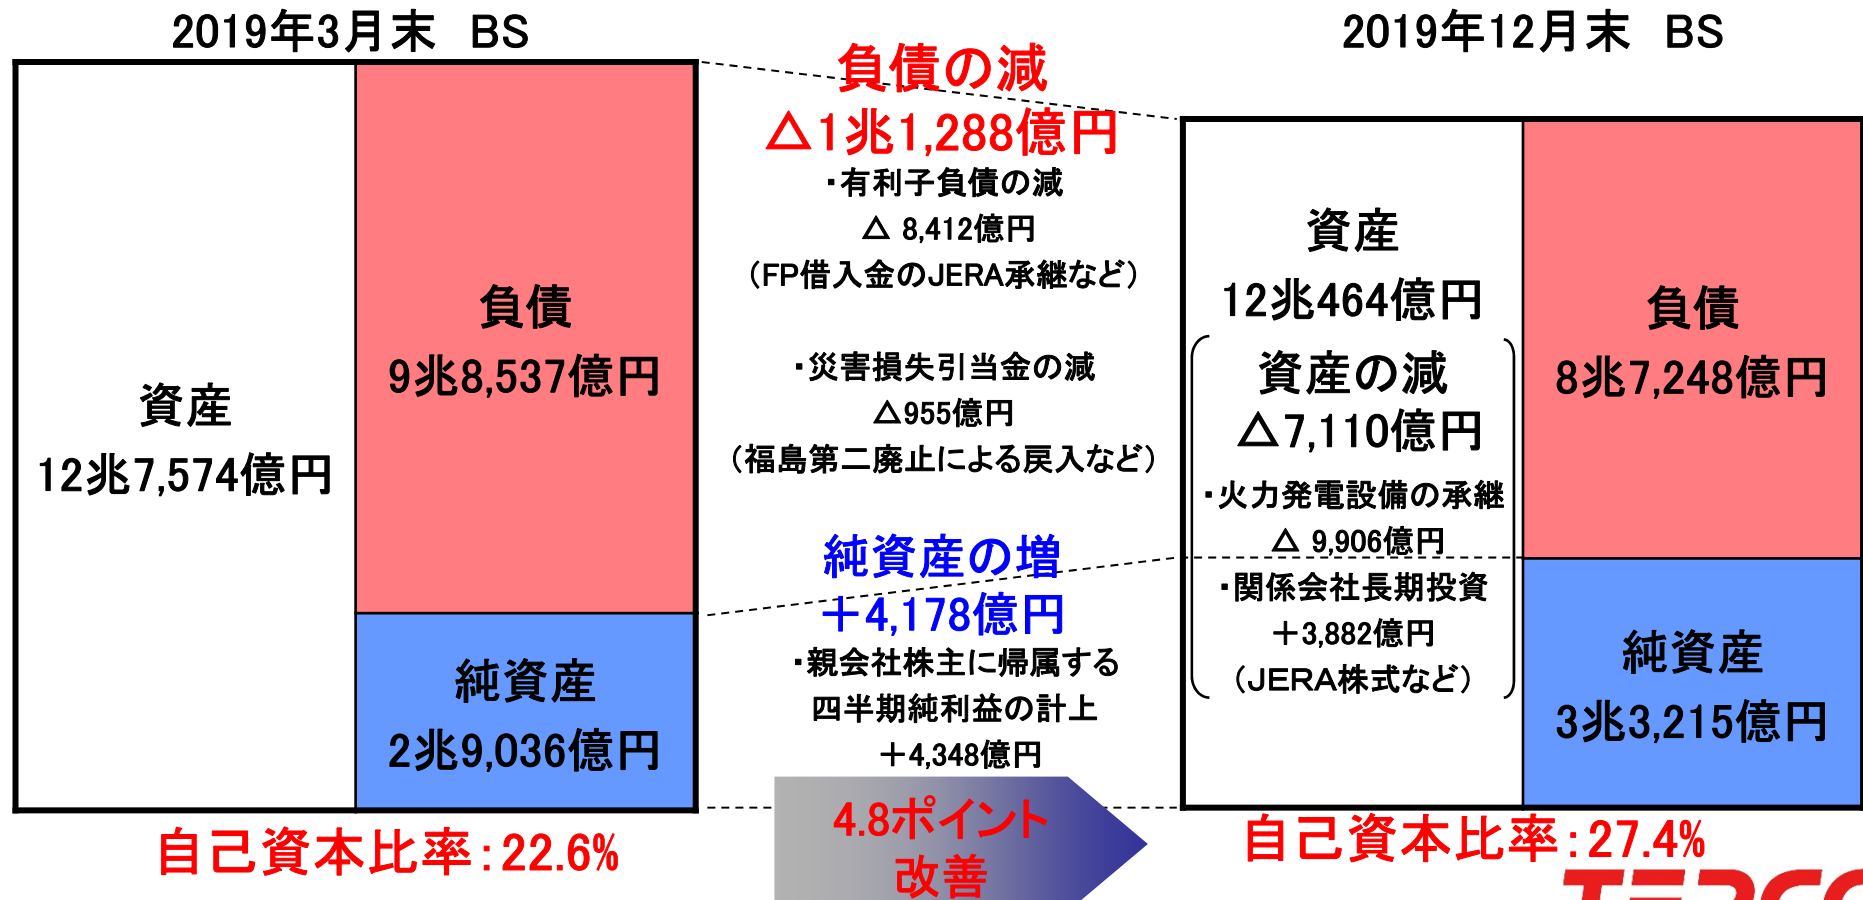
2019年3月末 BS

資産
12兆7,574億円

負債
9兆8,537億円

純資産
2兆9,036億円

自己資本比率：22.6%

負債の減
△1兆1,288億円
・有利子負債の減
△ 8,412億円
（FP借入金のJERA承継など）

・災害損失引当金の減
△955億円
（福島第二廃止による戻入など）

純資産の増
＋4,178億円
・親会社株主に帰属する
四半期純利益の計上
＋4,348億円

4.8ポイント
改善

2019年12月末 BS

資産
12兆464億円

資産の減
△7,110億円
・火力発電設備の承継
△ 9,906億円
・関係会社長期投資
＋3,882億円
（JERA株式など）

負債
8兆7,248億円

純資産
3兆3,215億円

自己資本比率：27.4%

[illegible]